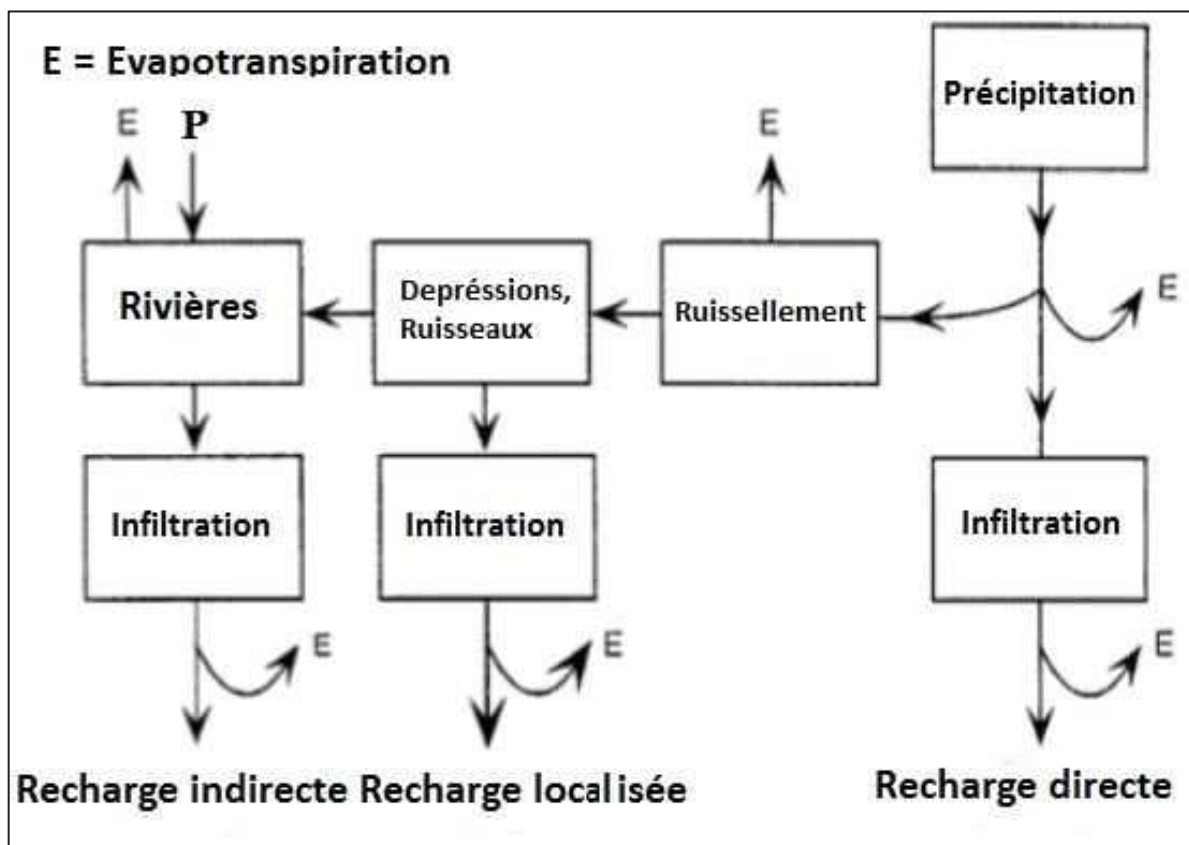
E = Evapotranspiration

E

P

E

Précipitation

Rivières

Depréssions, Ruisseaux

Ruissellement

E

Infiltration

Infiltration

Infiltration

E

E

E

Recharge indirecte Recharge localisée

Recharge directe